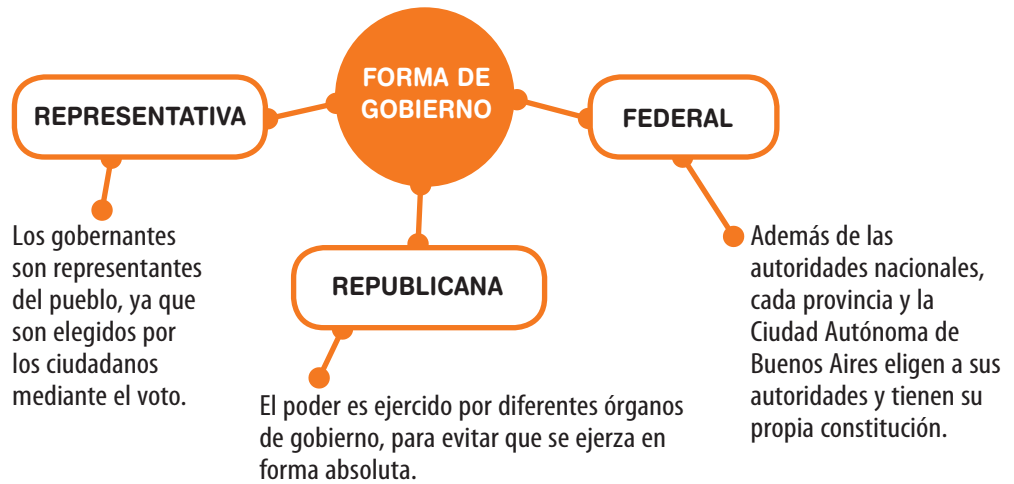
FORMA DE GOBIERNO

REPRESENTATIVA

Los gobernantes son representantes del pueblo, ya que son elegidos por los ciudadanos mediante el voto.

REPUBLICANA

El poder es ejercido por diferentes órganos de gobierno, para evitar que se ejerza en forma absoluta.

FEDERAL

Además de las autoridades nacionales, cada provincia y la Ciudad Autónoma de Buenos Aires eligen a sus autoridades y tienen su propia constitución.